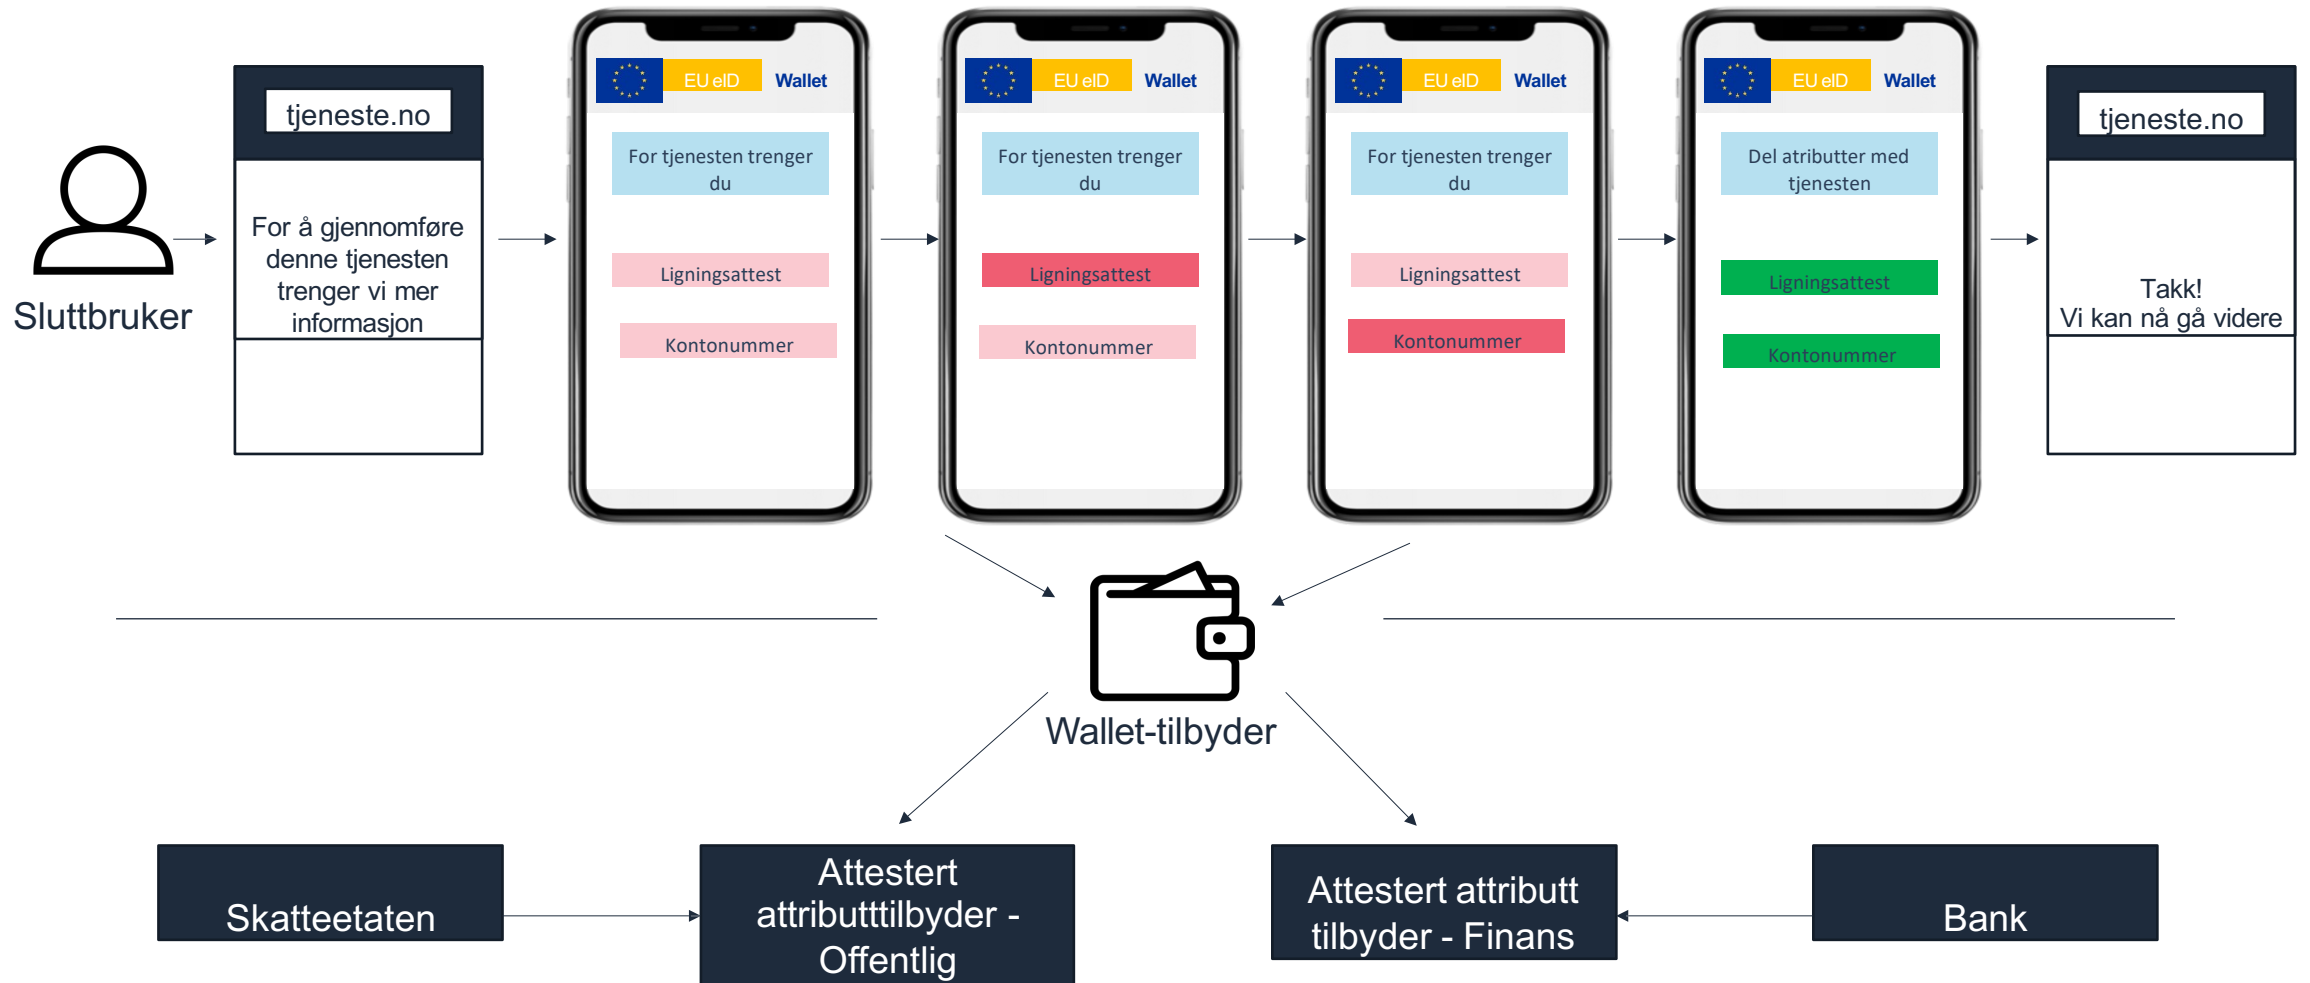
Sluttbruker

tjeneste.no

For å gjennomføre denne tjenesten trenger vi mer informasjon

EU eID Wallet

For tjenesten trenger du

Ligningsattest

Kontonummer

EU eID Wallet

For tjenesten trenger du

Ligningsattest

Kontonummer

EU eID Wallet

For tjenesten trenger du

Ligningsattest

Kontonummer

EU eID Wallet

Del atributter med tjenesten

Ligningsattest

Kontonummer

tjeneste.no

Takk!
Vi kan nå gå videre

Wallet-tilbyder

Skatteetaten

Attestert attributttilbyder - Offentlig

Attestert attributt tilbyder - Finans

Bank